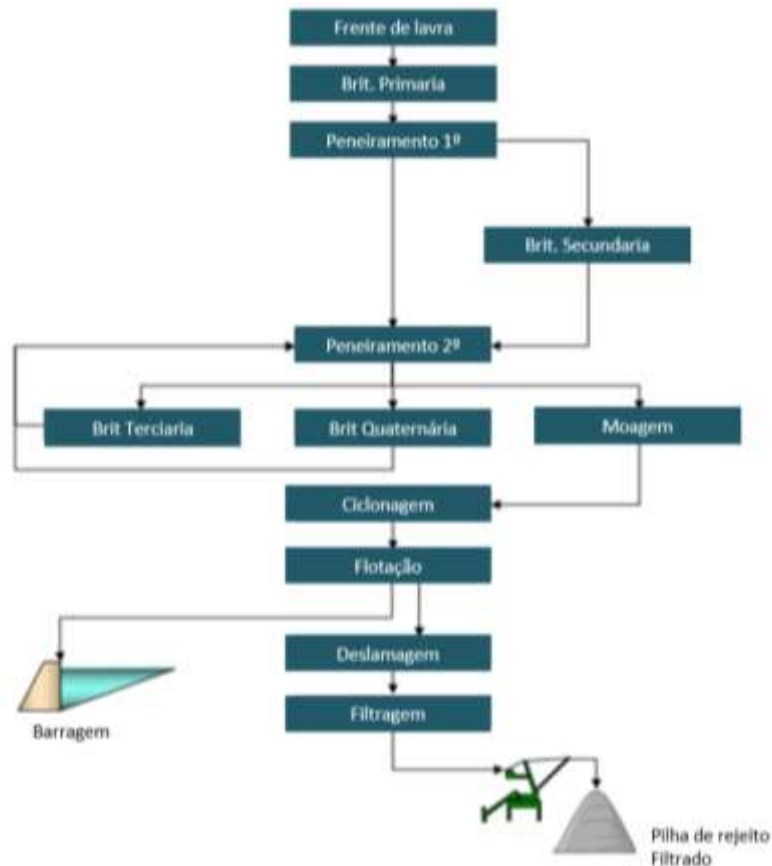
Frente de lavra

Brit. Primaria

Peneiramento 1º

Brit. Secundaria

Peneiramento 2º

Brit Terciaria

Brit Quaternária

Moagem

Ciclonagem

Flotação

Deslamagem

Filtragem

Barragem

Pilha de rejeito Filtrado